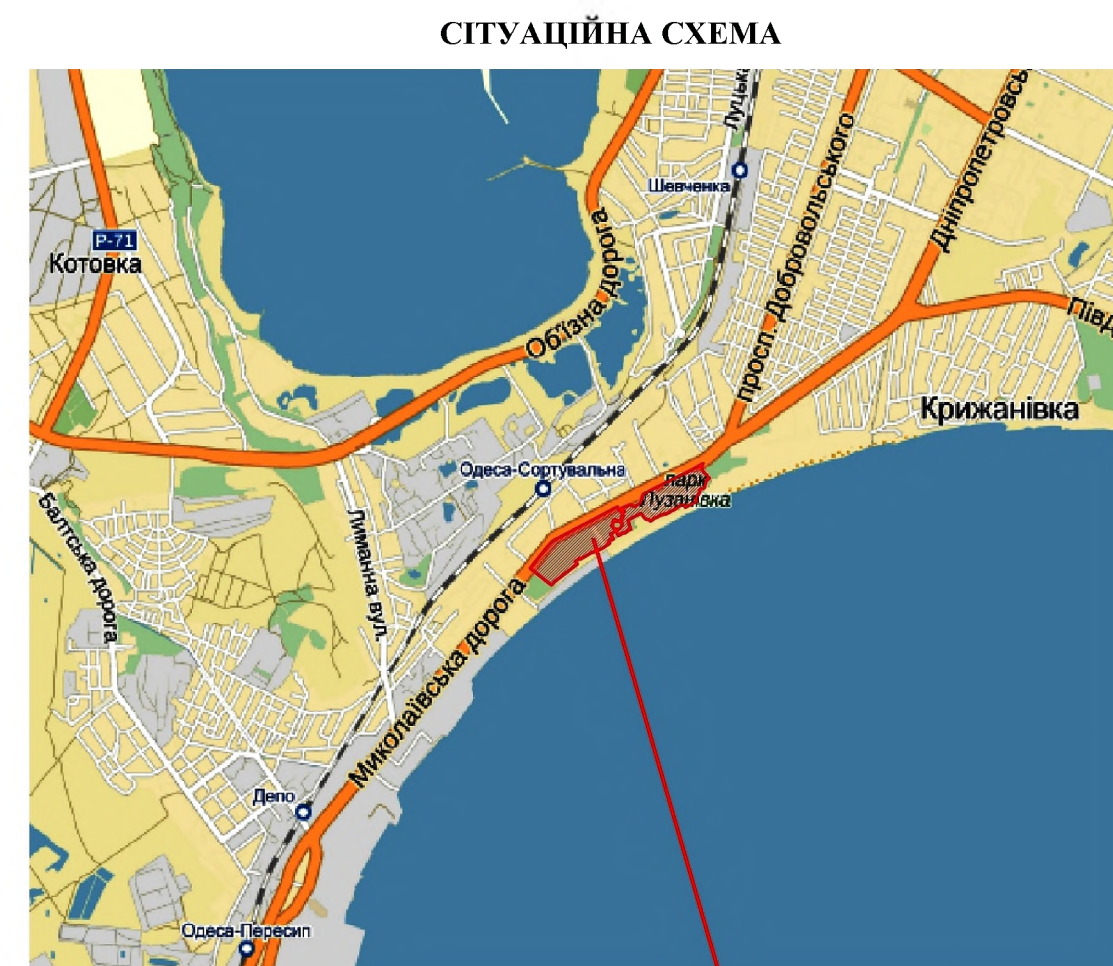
СІТУАЦІЙНА СХЕМА

Луцьк
Шевченка
Р-71
Котовка
Обїзна дорога
просп. Добровольського
Дніпропетровсь
Пів
Крижанівка
Одеса-Сортувальна
парк Лузанівка
Балтська дорога
Лиманна вул.
Миколаївська дорога
Депо
Одеса-Пересип